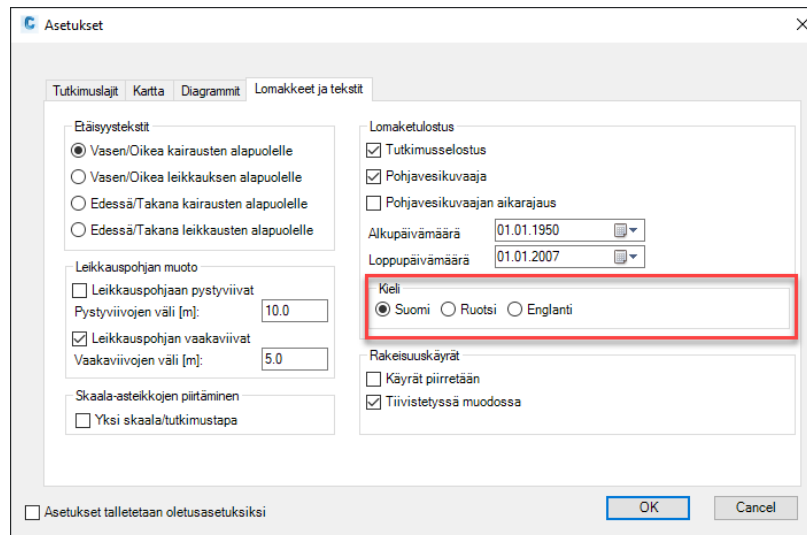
Asetukset

Tutkimuslajit | Kartta | Diagrammit | Lomakkeet ja tekstit

Etäisyystekstit
Vasen/Oikea kairausten alapuolelle
Vasen/Oikea leikkauksen alapuolelle
Edessä/Takana kairausten alapuolelle
Edessä/Takana leikkausten alapuolelle

Leikkauspohjan muoto
Leikkauspohjaan pystyviivat
Pystyviivojen väli [m]: 10.0
Leikkauspohjan vaakaviivat
Vaakaviivojen väli [m]: 5.0

Skaala-asteikkojen piirtäminen
Yksi skaala/tutkimustapa

Lomaketulostus
Tutkimusselostus
Pohjavesikuvaaja
Pohjavesikuvaajan aikarajaus
Alkupäivämäärä 01.01.1950
Loppupäivämäärä 01.01.2007

Kieli
Suomi Ruotsi Englanti

Rakeisuuskäyrät
Käyrät piirretään
Tiivistetyssä muodossa

Asetukset talletetaan oletusasetuksiksi

OK
Cancel